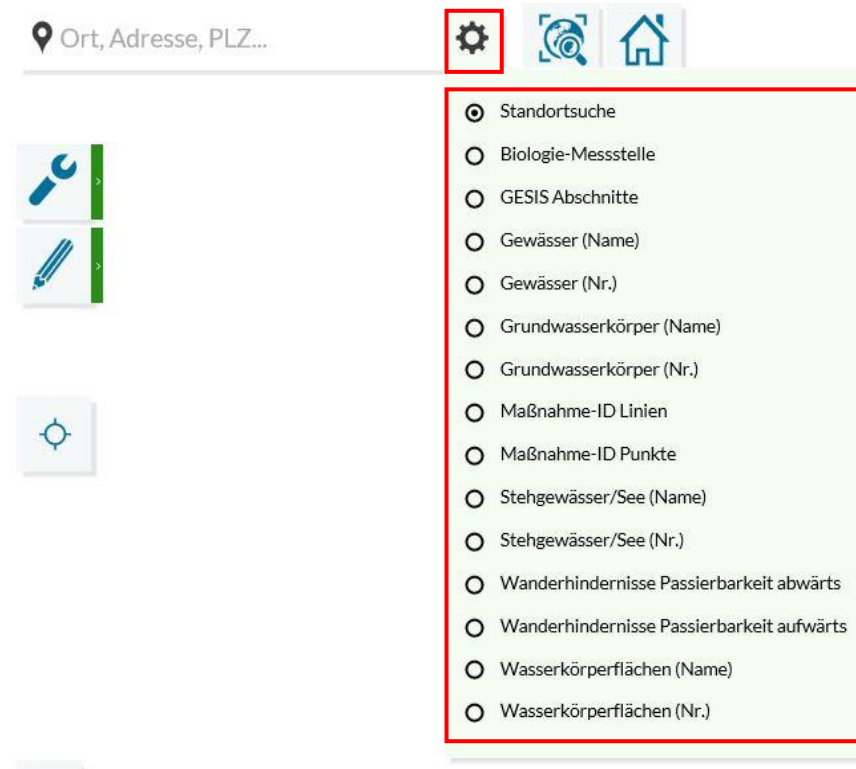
Ort, Adresse, PLZ...

Standortsuche
Biologie-Messstelle
GESIS Abschnitte
Gewässer (Name)
Gewässer (Nr.)
Grundwasserkörper (Name)
Grundwasserkörper (Nr.)
Maßnahme-ID Linien
Maßnahme-ID Punkte
Stehgewässer/See (Name)
Stehgewässer/See (Nr.)
Wanderhindernisse Passierbarkeit abwärts
Wanderhindernisse Passierbarkeit aufwärts
Wasserkörperflächen (Name)
Wasserkörperflächen (Nr.)